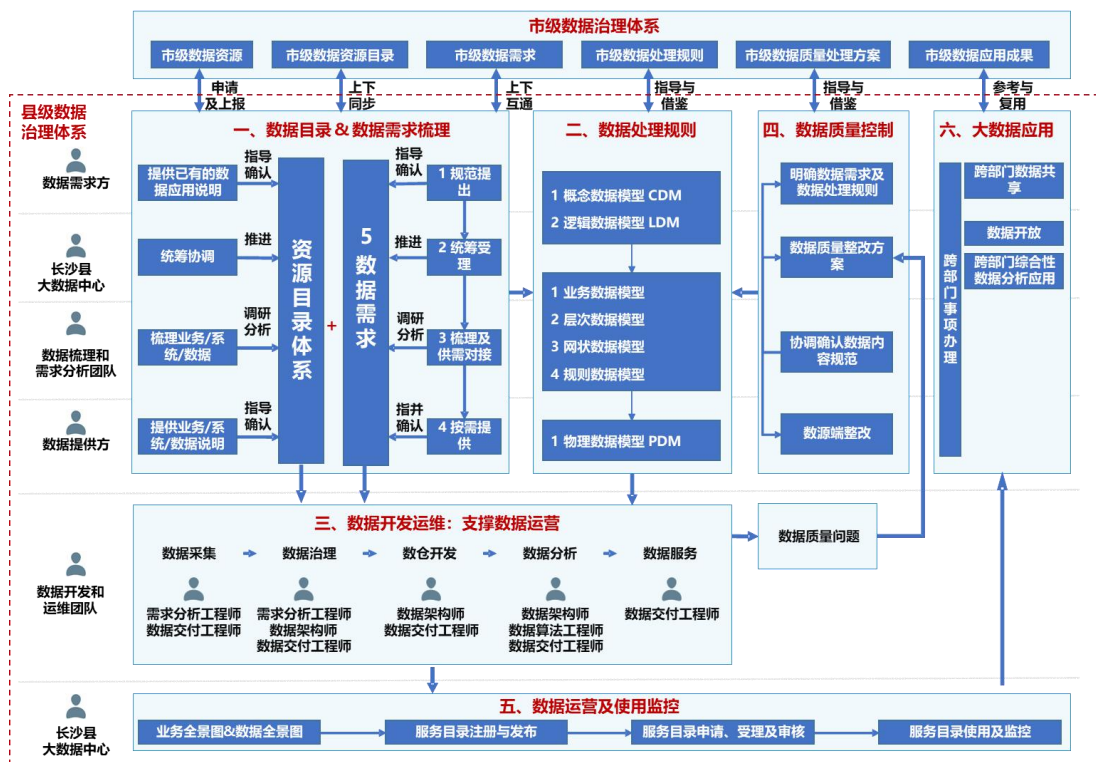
市级数据治理体系

市级数据资源
市级数据资源目录
市级数据需求
市级数据处理规则
市级数据质量处理方案
市级数据应用成果

申请及上报
上下同步
上下互通
指导与借鉴
指导与借鉴
参考与复用

县级数据治理体系

数据需求方
长沙县大数据中心
数据梳理和需求分析团队
数据提供方

一、数据目录 & 数据需求梳理

提供已有的数据应用说明
指导确认
统筹协调
推进
梳理业务/系统/数据
调研分析
提供业务/系统/数据说明
指导确认

资源目录体系
+
5 数据需求

指导确认
1 规范提出
推进
2 统筹受理
调研分析
3 梳理及供需对接
指并确认
4 按需提供

二、数据处理规则

1 概念数据模型 CDM
2 逻辑数据模型 LDM

1 业务数据模型
2 层次数据模型
3 网状数据模型
4 规则数据模型

1 物理数据模型 PDM

四、数据质量控制

明确数据需求及数据处理规则
数据质量整改方案
协调确认数据内容规范
数源端整改

六、大数据应用

跨部门事项办理
跨部门数据共享
数据开放
跨部门综合性数据分析应用

三、数据开发运维：支撑数据运营

数据采集
数据治理
数仓开发
数据分析
数据服务

需求分析工程师
数据交付工程师

需求分析工程师
数据架构师
数据交付工程师

数据架构师
数据交付工程师

数据架构师
数据算法工程师
数据交付工程师

数据交付工程师

数据质量问题

数据开发和运维团队

长沙县大数据中心

五、数据运营及使用监控

业务全景图&数据全景图
服务目录注册与发布
服务目录申请、受理及审核
服务目录使用及监控